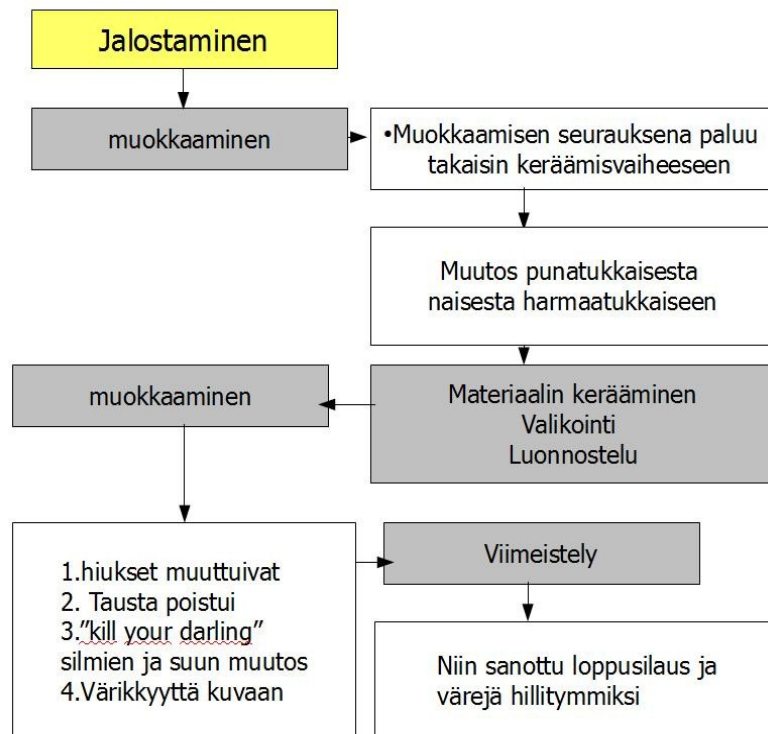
Jalostaminen

muokkaaminen

•Muokkaamisen seurauksena paluu takaisin keräämisvaiheeseen

Muutos punatukkaisesta naisesta harmaatukkaiseen

Materiaalin kerääminen
Valikointi
Luonnostelu

muokkaaminen

1.hiukset muuttuivat
2. Tausta poistui
3.”kill your darling” silmien ja suun muutos
4.Värikkyyttä kuvaan

Viimeistely

Niin sanottu loppusilaus ja värejä hillitymmiksi